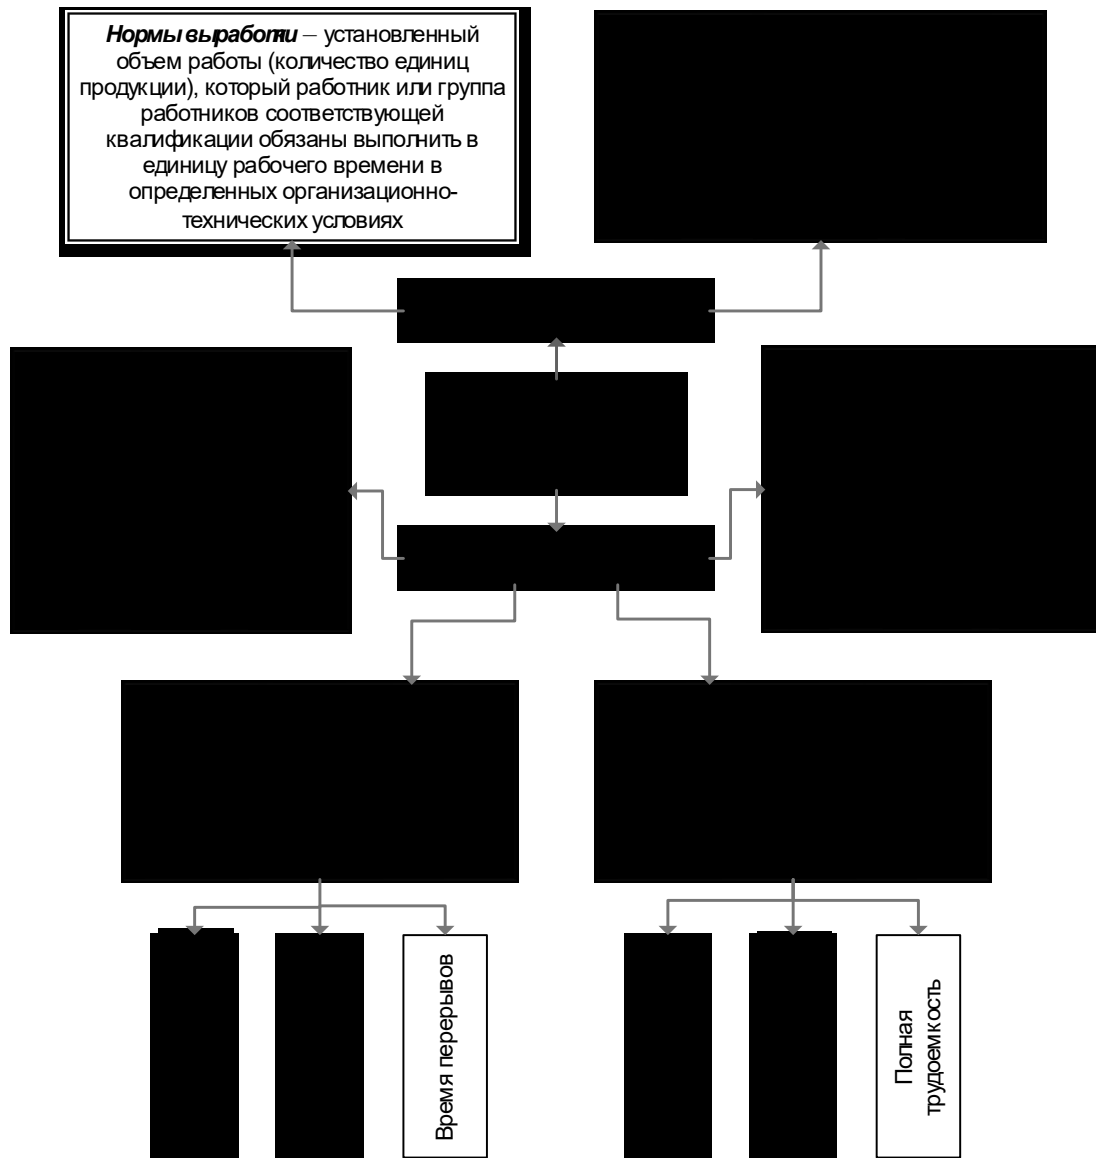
**Нормы выработки** – установленный объем работы (количество единиц продукции), который работник или группа работников соответствующей квалификации обязаны выполнить в единицу рабочего времени в определенных организационно-технических условиях

Время перерывов

Полная трудоемкость